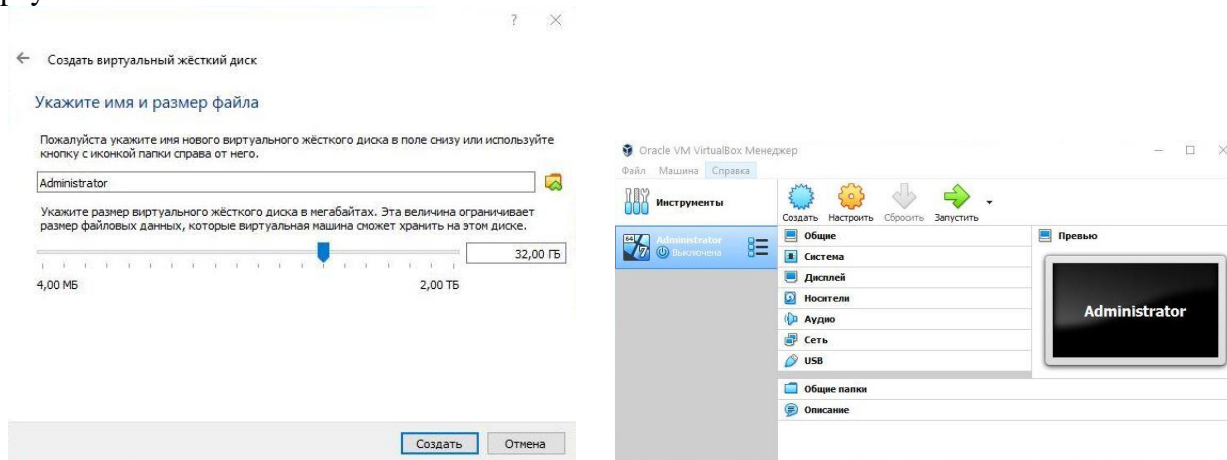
? ×

← Создать виртуальный жёсткий диск

Укажите имя и размер файла

Пожалуйста укажите имя нового виртуального жёсткого диска в поле снизу или используйте кнопку с иконкой папки справа от него.

Administrator

Укажите размер виртуального жёсткого диска в мегабайтах. Эта величина ограничивает размер файловых данных, которые виртуальная машина сможет хранить на этом диске.

32,00 ГБ

4,00 МБ

2,00 ТБ

Создать Отмена

Oracle VM VirtualBox Менеджер

Файл Машина Справка

Инструменты

Создать Настроить Сбросить Запустить

Administrator
Выключена

Общие
Система
Дисплей
Носители
Аудио
Сеть
USB
Общие папки
Описание

Превью

Administrator